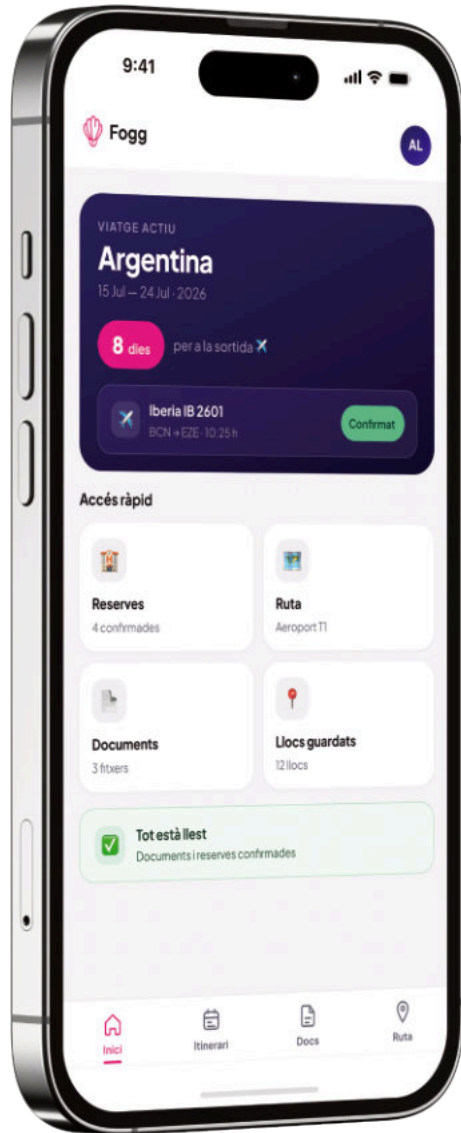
9:41

Fogg

AL

VIATGE ACTIU

Argentina

15 Jul — 24 Jul · 2026

8 dies per a la sortida

Iberia IB 2601

BCN → EZE · 10:25 h

Confirmat

Accés ràpid

Reserves

4 confirmades

Ruta

Aeroport T1

Documents

3 fitxers

Llocs guardats

12 llocs

Tot està llest

Documents i reserves confirmades

Inici

Itinerari

Docs

Ruta